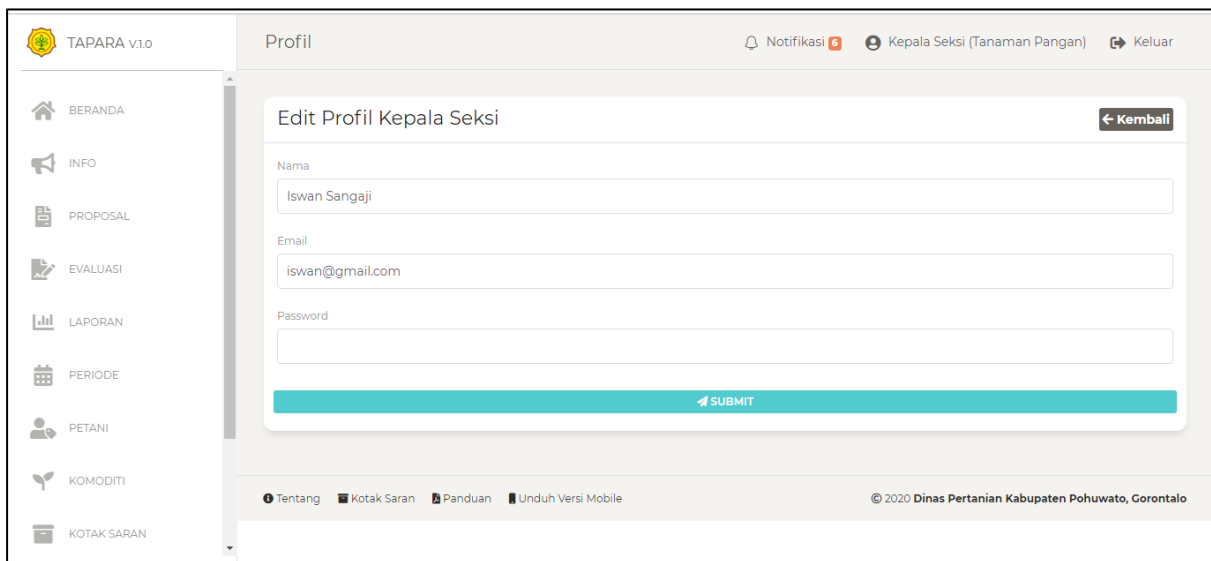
TAPARA V.1.0

Profil

Notifikasi 6 Kepala Seksi (Tanaman Pangan) Keluar

BERANDA
INFO
PROPOSAL
EVALUASI
LAPORAN
PERIODE
PETANI
KOMODITI
KOTAK SARAN

Edit Profil Kepala Seksi

← Kembali

Nama

Iswan Sangaji

Email

iswan@gmail.com

Password

SUBMIT

Tentang Kotak Saran Panduan Unduh Versi Mobile

© 2020 Dinas Pertanian Kabupaten Pohuwato, Gorontalo